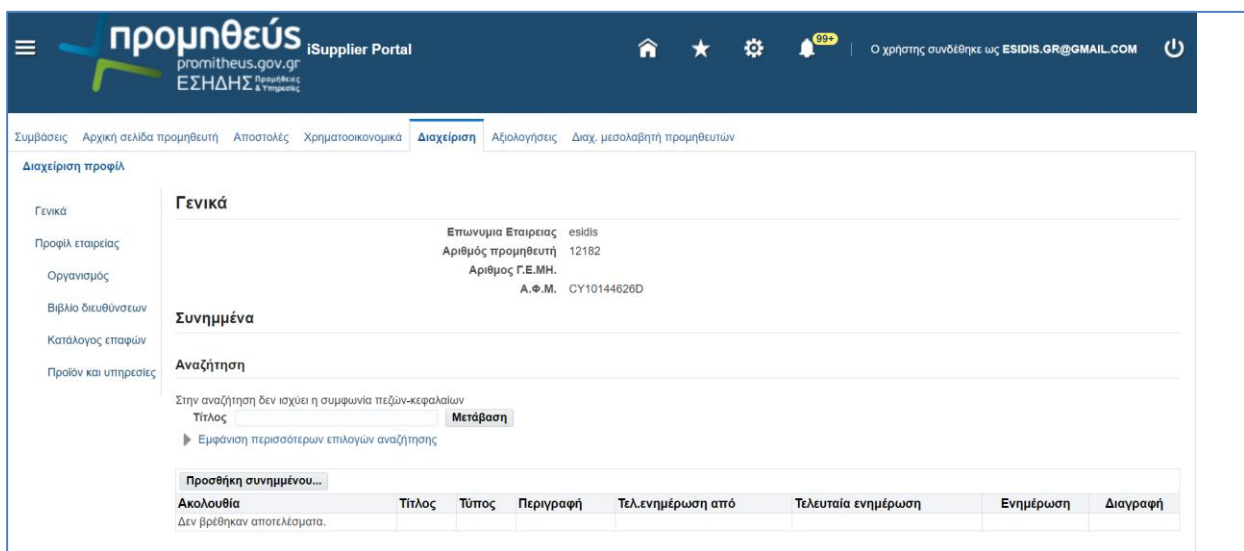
προμηθεύς promitheus.gov.gr ΕΣΗΔΗΣ Προμήθειες & Υπηρεσίες iSupplier Portal

99+

Ο χρήστης συνδέθηκε ως ESIDIS.GR@GMAIL.COM

Συμβάσεις Αρχική σελίδα προμηθευτή Αποστολές Χρηματοοικονομικά Διαχείριση Αξιολογήσεις Διαχ. μεσολαβητή προμηθευτών

Διαχείριση προφίλ

Γενικά
Προφίλ εταιρείας
Οργανισμός
Βιβλίο διευθύνσεων
Κατάλογος επαφών
Προϊόν και υπηρεσίες

Γενικά

Επωνυμια Εταιρειας esidis
Αριθμός προμηθευτή 12182
Αριθμος Γ.Ε.ΜΗ.
Α.Φ.Μ. CY10144626D

Συνημμένα

Αναζήτηση

Στην αναζήτηση δεν ισχύει η συμφωνία πεζών-κεφαλαίων
Τίτλος Μετάβαση
Εμφάνιση περισσότερων επιλογών αναζήτησης

Προσθήκη συνημμένου...

| Ακολουθία | Τίτλος | Τύπος | Περιγραφή | Τελ.ενημέρωση από | Τελευταία ενημέρωση | Ενημέρωση | Διαγραφή |
|---|---|---|---|---|---|---|---|
| Δεν βρέθηκαν αποτελέσματα. | | | | | | | |